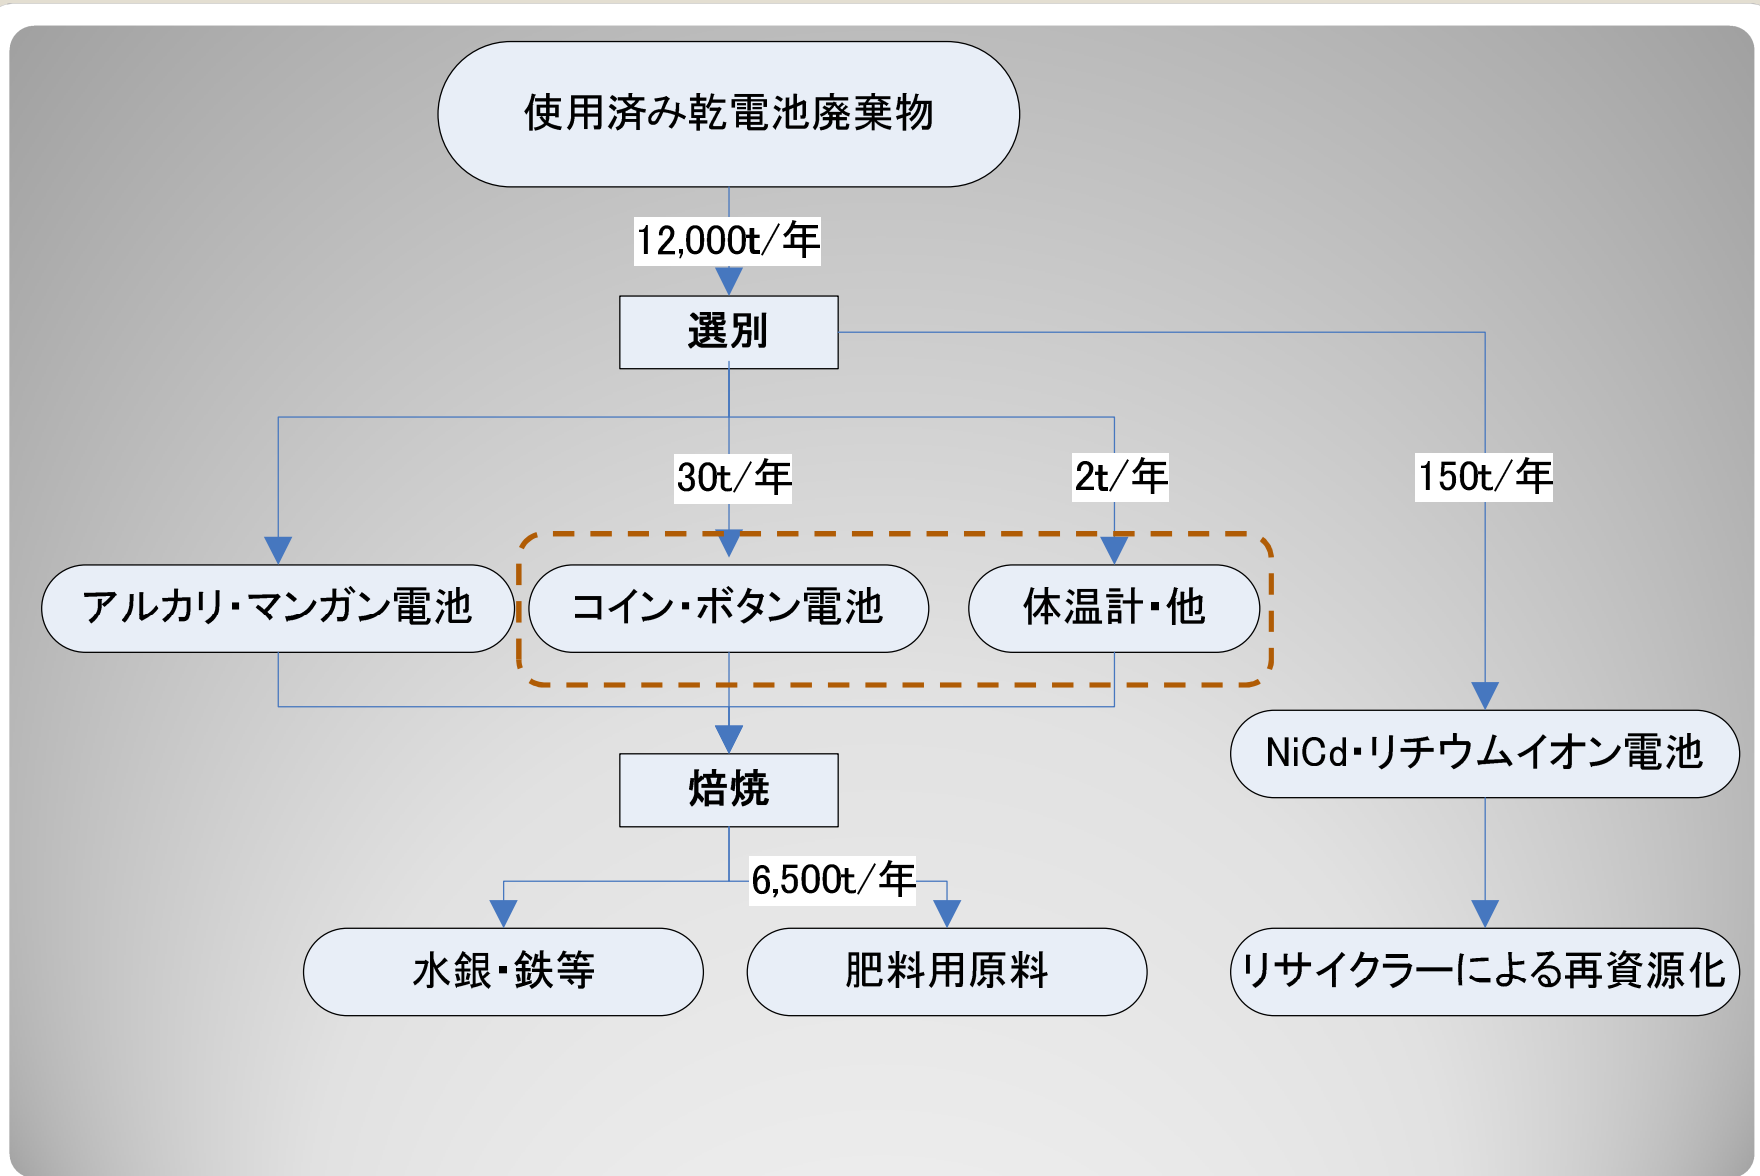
使用済み乾電池廃棄物

12,000t/年

選別

30t/年

2t/年

150t/年

アルカリ・マンガン電池

コイン・ボタン電池

体温計・他

NiCd・リチウムイオン電池

焙焼

6,500t/年

水銀・鉄等

肥料用原料

リサイクラーによる再資源化